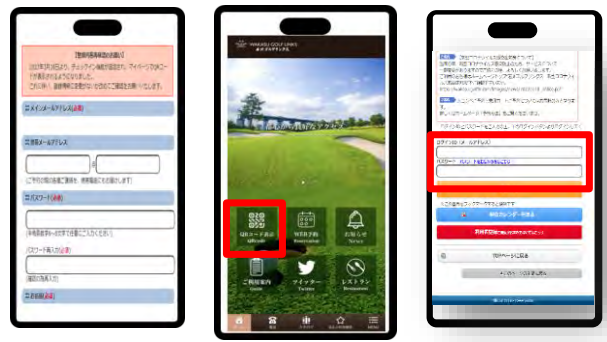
【登録情報確認のお願い】
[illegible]

メインメールアドレス(必須)

携帯メールアドレス

@

パスワード(必須)

パスワード再入力(必須)

お名前(必須)

WAKASU GOLF LINKS
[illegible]

QRコード表示

WEB予約

お知らせ

ご利用案内

ツイッター
Twitter

レストラン
Restaurant

ログインID(メールアドレス)

パスワード

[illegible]